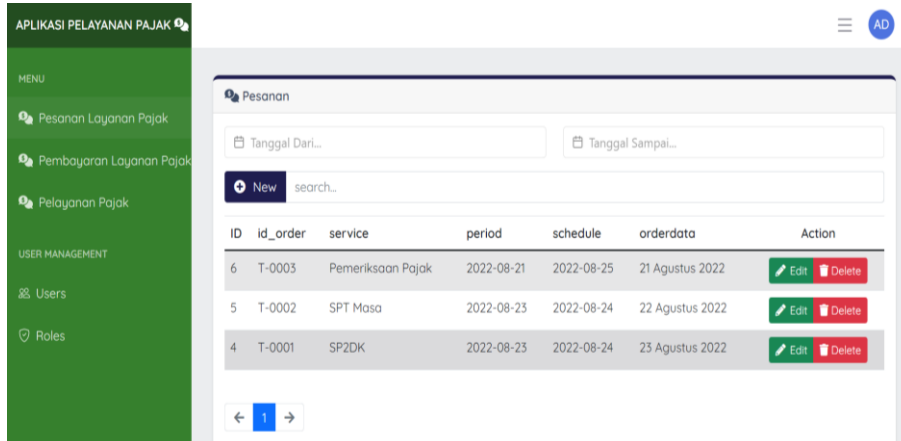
APLIKASI PELAYANAN PAJAK

AD

MENU

Pesanan Layanan Pajak

Pembayaran Layanan Pajak

Pelayanan Pajak

USER MANAGEMENT

Users

Roles

Pesanan

Tanggal Dari...

Tanggal Sampai...

New

search...

| ID | id_order | service | period | schedule | orderdata | Action |
|---|---|---|---|---|---|---|
| 6 | T-0003 | Pemeriksaan Pajak | 2022-08-21 | 2022-08-25 | 21 Agustus 2022 | Edit Delete |
| 5 | T-0002 | SPT Masa | 2022-08-23 | 2022-08-24 | 22 Agustus 2022 | Edit Delete |
| 4 | T-0001 | SP2DK | 2022-08-23 | 2022-08-24 | 23 Agustus 2022 | Edit Delete |

← 1 →